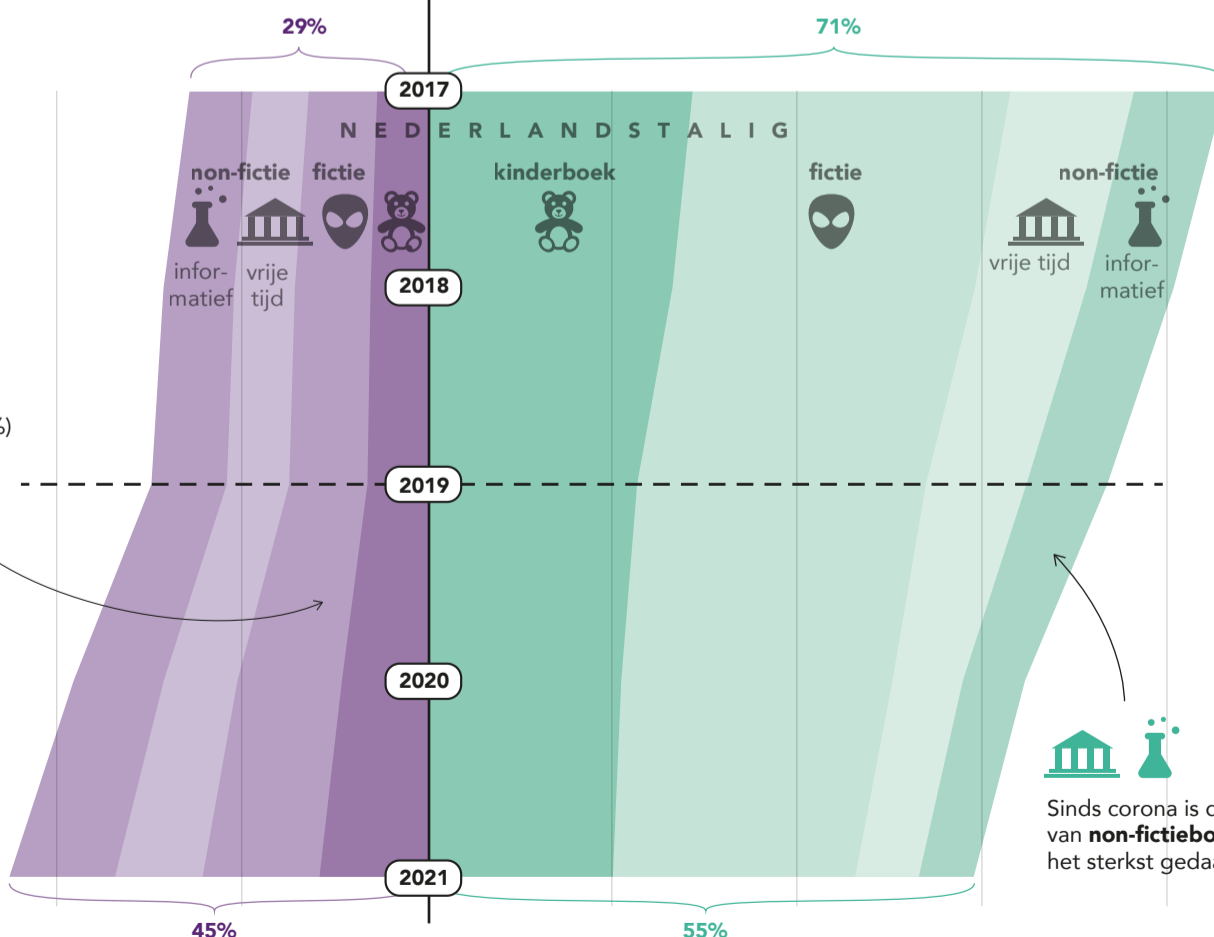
29%

71%

2017

N E D E R L A N D S T A L I G

non-fictie

fictie

kinderboek

fictie

non-fictie

informatief

vrije tijd

vrije tijd

informatief

2018

%)

2019

2020

Sinds corona is d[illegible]
van **non-fictiebo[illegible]**
het sterkst geda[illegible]

2021

45%

55%